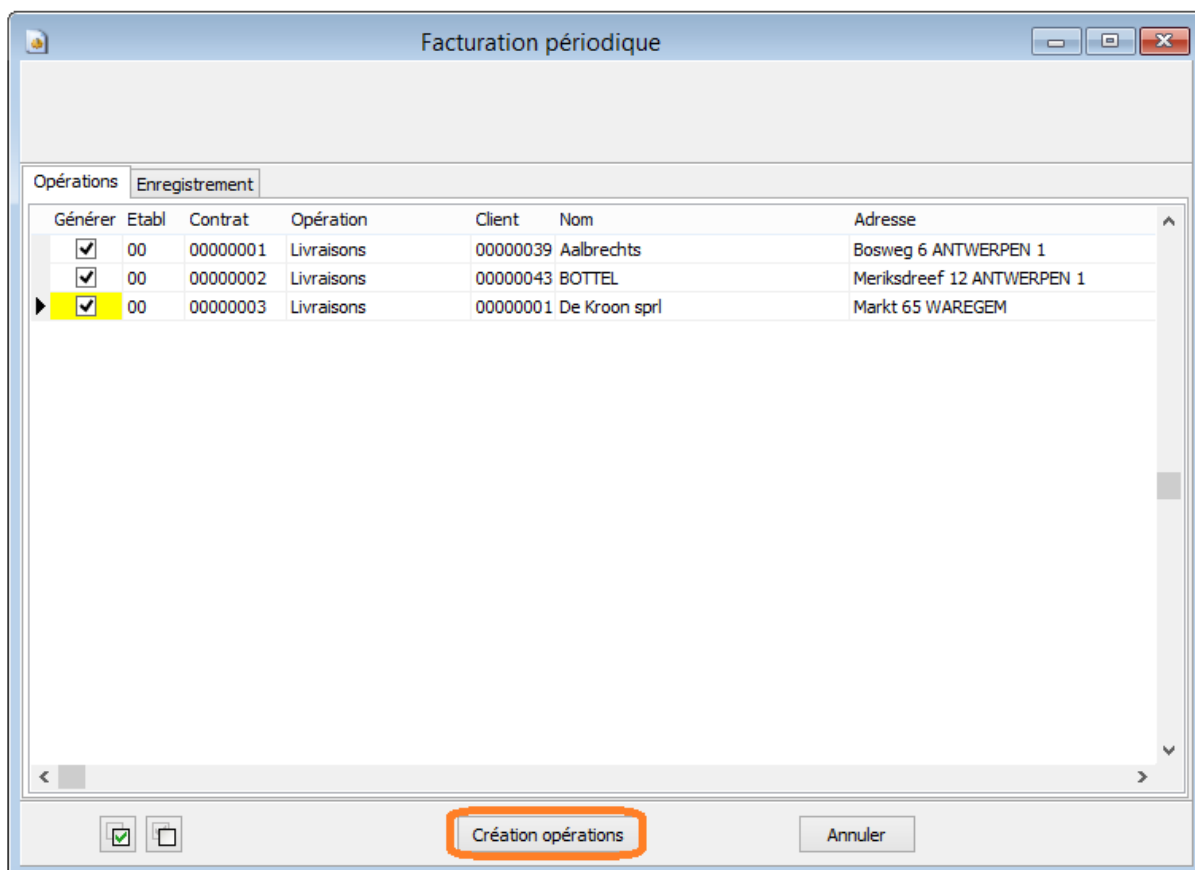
Facturation périodique

Opérations | Enregistrement

| Générer | Etabl | Contrat | Opération | Client | Nom | Adresse |
|---|---|---|---|---|---|---|
| ☑ | 00 | 00000001 | Livraisons | 00000039 | Aalbrechts | Bosweg 6 ANTWERPEN 1 |
| ☑ | 00 | 00000002 | Livraisons | 00000043 | BOTTEL | Meriksdreef 12 ANTWERPEN 1 |
| ☑ | 00 | 00000003 | Livraisons | 00000001 | De Kroon sprl | Markt 65 WAREGEM |

Création opérations

Annuler